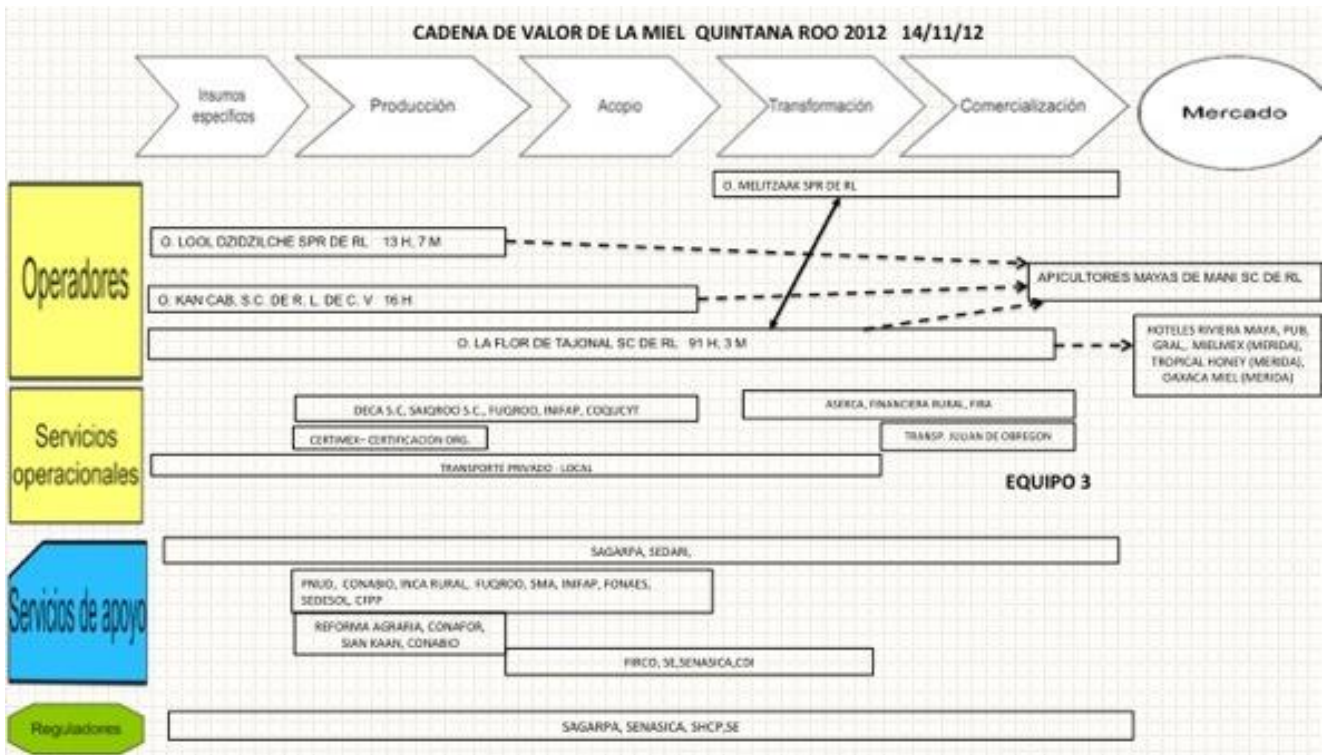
CADENA DE VALOR DE LA MIEL QUINTANA ROO 2012 14/11/12

Insumos específicos

Producción

Acopio

Transformación

Comercialización

Mercado

Operadores

O. MELITZAAK SPR DE RL

O. LOOL DZIDZILCHE SPR DE RL 13 H, 7 M

APICULTORES MAYAS DE MANI SC DE RL

O. KAN CAB, S.C. DE R. L. DE C. V 16 H

O. LA FLOR DE TAJONAL SC DE RL 91 H, 3 M

HOTELES RIVIERA MAYA, PUB. GRAL., MIELMEX (MERIDA), TROPICAL HONEY (MERIDA), OAXACA MIEL (MERIDA)

Servicios operacionales

DECA S.C, SAIQROO S.C., FUQROO, INIFAP, COQUCYT

ASERCA, FINANCIERA RURAL, FIRA

CERTIMEX– CERTIFICACION ORG.

TRANSP. JULIAN DE OBREGON

TRANSPORTE PRIVADO LOCAL

EQUIPO 3

Servicios de apoyo

SAGARPA, SEDARI,

PNUD, CONABIO, INCA RURAL, FUQROO, SMA, INIFAP, FONAES, SEDESOL, CIPP

REFORMA AGRARIA, CONAFOR, SIAN KAAN, CONABIO

FIRCO, SE,SENASICA,CDI

Reguladores

SAGARPA, SENASICA, SHCP,SE